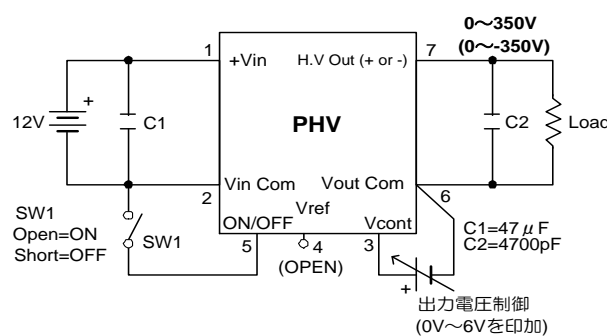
0〜350V
(0〜-350V)

1
+Vin
H.V Out (+ or -)
7

12V
+
C1

PHV

C2
Load

2
Vin Com
Vout Com
6

SW1
Open=ON
Short=OFF
SW1

ON/OFF
Vref
Vcont
5
4
(OPEN)
3

C1=47$\mu$F
C2=4700pF

+
出力電圧制御
(0V〜6Vを印加)